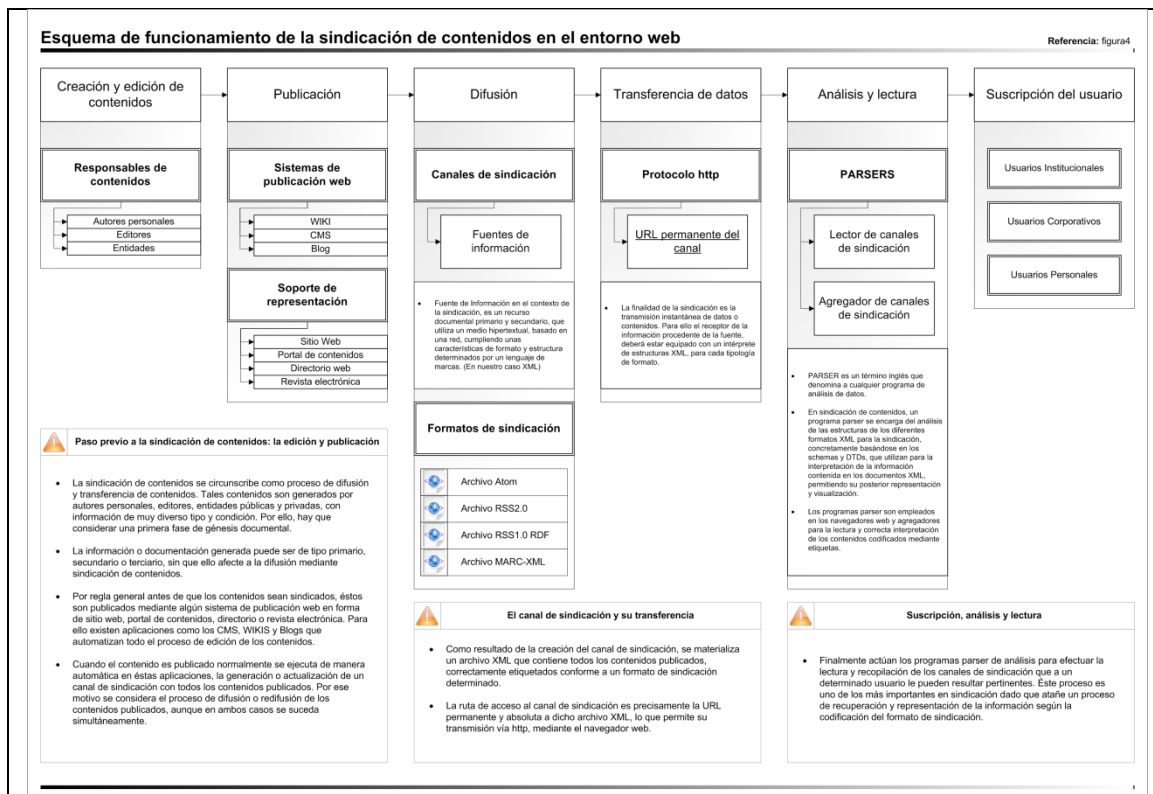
Esquema de funcionamiento de la sindicación de contenidos en el entorno web

Referencia: figura4

Creación y edición de contenidos

Publicación

Difusión

Transferencia de datos

Análisis y lectura

Suscripción del usuario

Responsables de contenidos

Autores personales
Editores
Entidades

Sistemas de publicación web

WIKI
CMS
Blog

Soporte de representación

Sitio Web
Portal de contenidos
Directorio web
Revista electrónica

Canales de sindicación

Fuentes de información

• Fuente de Información en el contexto de la sindicación, es un recurso documental primario y secundario, que utiliza un medio hipertextual, basado en una red, cumpliendo unas características de formato y estructura determinados por un lenguaje de marcas. (En nuestro caso XML)

Formatos de sindicación

Archivo Atom
Archivo RSS2.0
Archivo RSS1.0 RDF
Archivo MARC-XML

Protocolo http

URL permanente del canal

• La finalidad de la sindicación es la transmisión instantánea de datos o contenidos. Para ello el receptor de la información procedente de la fuente, deberá estar equipado con un intérprete de estructuras XML, para cada tipología de formato.

PARSERS

Lector de canales de sindicación

Agregador de canales de sindicación

• PARSER es un término inglés que denomina a cualquier programa de análisis de datos.

• En sindicación de contenidos, un programa parser se encarga del análisis de las estructuras de los diferentes formatos XML para la sindicación, concretamente basándose en los schemas y DTDs, que utilizan para la interpretación de la información contenida en los documentos XML, permitiendo su posterior representación y visualización.

• Los programas parser son empleados en los navegadores web y agregadores para la lectura y correcta interpretación de los contenidos codificados mediante etiquetas.

Usuarios Institucionales

Usuarios Corporativos

Usuarios Personales

Paso previo a la sindicación de contenidos: la edición y publicación

• La sindicación de contenidos se circunscribe como proceso de difusión y transferencia de contenidos. Tales contenidos son generados por autores personales, editores, entidades públicas y privadas, con información de muy diverso tipo y condición. Por ello, hay que considerar una primera fase de génesis documental.

• La información o documentación generada puede ser de tipo primario, secundario o terciario, sin que ello afecte a la difusión mediante sindicación de contenidos.

• Por regla general antes de que los contenidos sean sindicados, éstos son publicados mediante algún sistema de publicación web en forma de sitio web, portal de contenidos, directorio o revista electrónica. Para ello existen aplicaciones como los CMS, WIKIS y Blogs que automatizan todo el proceso de edición de los contenidos.

• Cuando el contenido es publicado normalmente se ejecuta de manera automática en éstas aplicaciones, la generación o actualización de un canal de sindicación con todos los contenidos publicados. Por ese motivo se considera el proceso de difusión o redifusión de los contenidos publicados, aunque en ambos casos se suceda simultáneamente.

El canal de sindicación y su transferencia

• Como resultado de la creación del canal de sindicación, se materializa un archivo XML que contiene todos los contenidos publicados, correctamente etiquetados conforme a un formato de sindicación determinado.

• La ruta de acceso al canal de sindicación es precisamente la URL permanente y absoluta a dicho archivo XML, lo que permite su transmisión vía http, mediante el navegador web.

Suscripción, análisis y lectura

• Finalmente actúan los programas parser de análisis para efectuar la lectura y recopilación de los canales de sindicación que a un determinado usuario le pueden resultar pertinentes. Éste proceso es uno de los más importantes en sindicación dado que atañe un proceso de recuperación y representación de la información según la codificación del formato de sindicación.